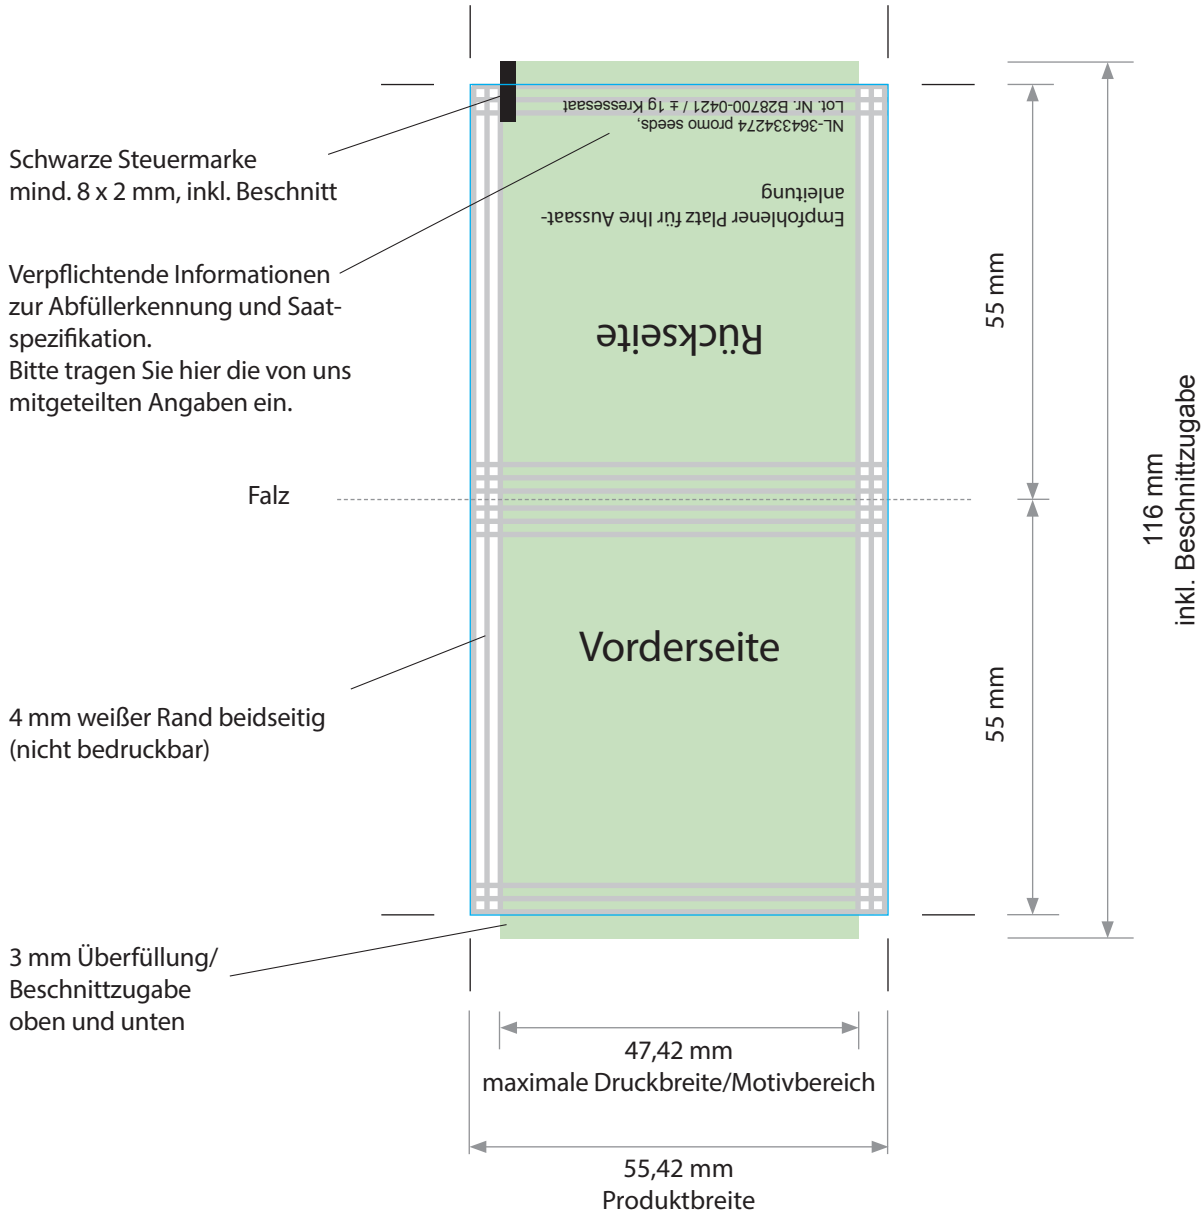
Schwarze Steuermarke mind. 8 x 2 mm, inkl. Beschnitt

Verpflichtende Informationen zur Abfüllerkennung und Saatspezifikation.
Bitte tragen Sie hier die von uns mitgeteilten Angaben ein.

Lot. Nr. B28700-0421 / ± 1g Kressesaat
NL-36433427 promo seeds,

Empfohlener Platz für Ihre Aussaatanleitung

Rückseite

55 mm

116 mm
inkl. Beschnittzugabe

Falz

Vorderseite

55 mm

4 mm weißer Rand beidseitig (nicht bedruckbar)

3 mm Überfüllung/ Beschnittzugabe oben und unten

47,42 mm
maximale Druckbreite/Motivbereich

55,42 mm
Produktbreite